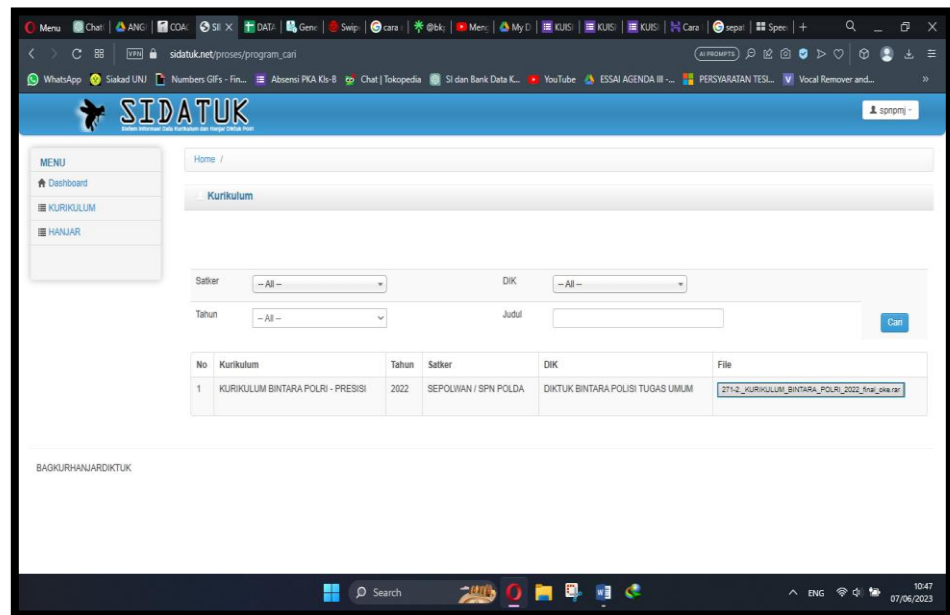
Menu Chat ANG COA SI DATA Gene Swip cara @bk Men My D KUIS KUIS KUIS Cara separ Spee +

VPN sidatuk.net/proses/program_cari

AI PROMPTS

WhatsApp Siakad UNJ Numbers GIFs - Fin... Absensi PKA Kls-B Chat | Tokopedia SI dan Bank Data K... YouTube ESSAI AGENDA III -... PERSYARATAN TESI... Vocal Remover and...

SIDATUK
Sistem Informasi Data Kurikulum dan Hanjar Diktuk Polri

spnpmj

MENU
Dashboard
KURIKULUM
HANJAR

Home /

Kurikulum

Satker -- All -- DIK -- All --
Tahun -- All -- Judul
Cari

| No | Kurikulum | Tahun | Satker | DIK | File |
|---|---|---|---|---|---|
| 1 | KURIKULUM BINTARA POLRI - PRESISI | 2022 | SEPOLWAN / SPN POLDA | DIKTUK BINTARA POLISI TUGAS UMUM | 271-2_KURIKULUM_BINTARA_POLRI_2022_final_oke.rar |

BAGKURHANJARDIKTUK

Search

ENG 10:47 07/06/2023